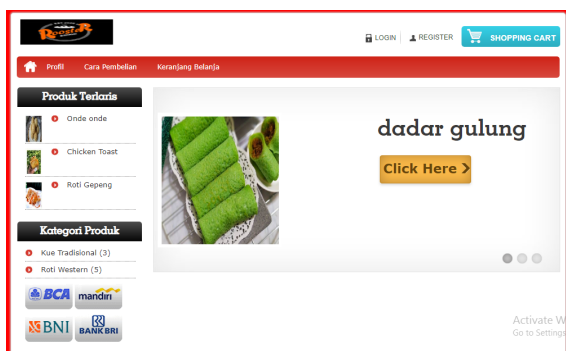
Rooster

LOGIN REGISTER SHOPPING CART

Profil Cara Pembelian Keranjang Belanja

Produk Terlaris

Onde onde

Chicken Toast

Roti Gepeng

Kategori Produk

Kue Tradisional (3)

Roti Western (5)

BCA mandiri

BNI BANK BRI

dadar gulung

Click Here ›

Activate W
Go to Settings